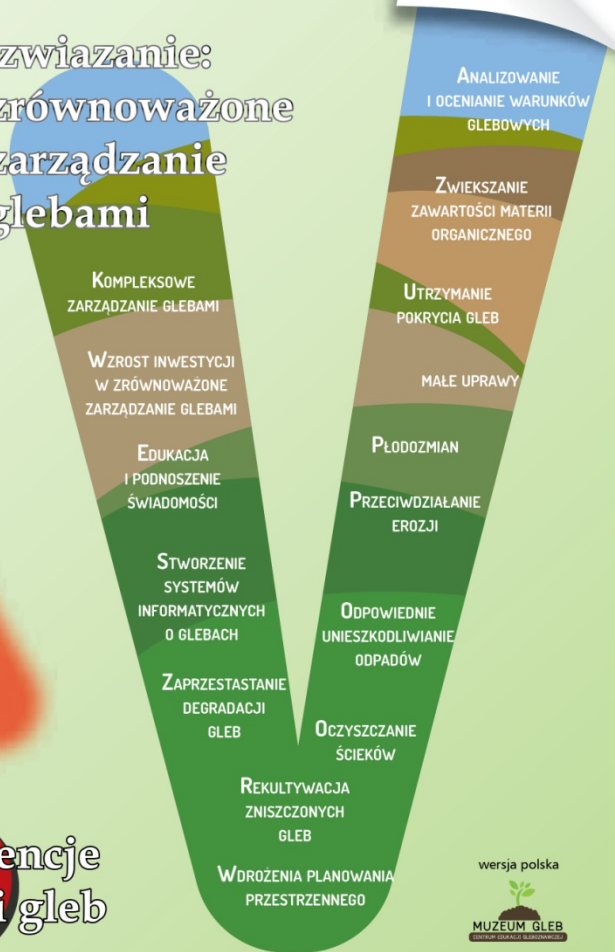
zwiazanie: zrównoważone zarządzanie glebami

Analizowanie i ocenianie warunków glebowych

Zwiekszanie zawartości materii organicznego

Utrzymanie pokrycia gleb

Małe uprawy

Płodozmian

Przeciwdziałanie erozji

Odpowiednie unieszkodliwianie odpadów

Oczyszczanie ścieków

Kompleksowe zarządzanie glebami

Wzrost inwestycji w zrównoważone zarządzanie glebami

Edukacja i podnoszenie świadomości

Stworzenie systemów informatycznych o glebach

Zaprzestastanie degradacji gleb

Rekultywacja zniszczonych gleb

Wdrożenia planowania przestrzennego

encje
i gleb

wersja polska

MUZEUM GLEB
CENTRUM EDUKACJI GLEBOZNAWCZEJ